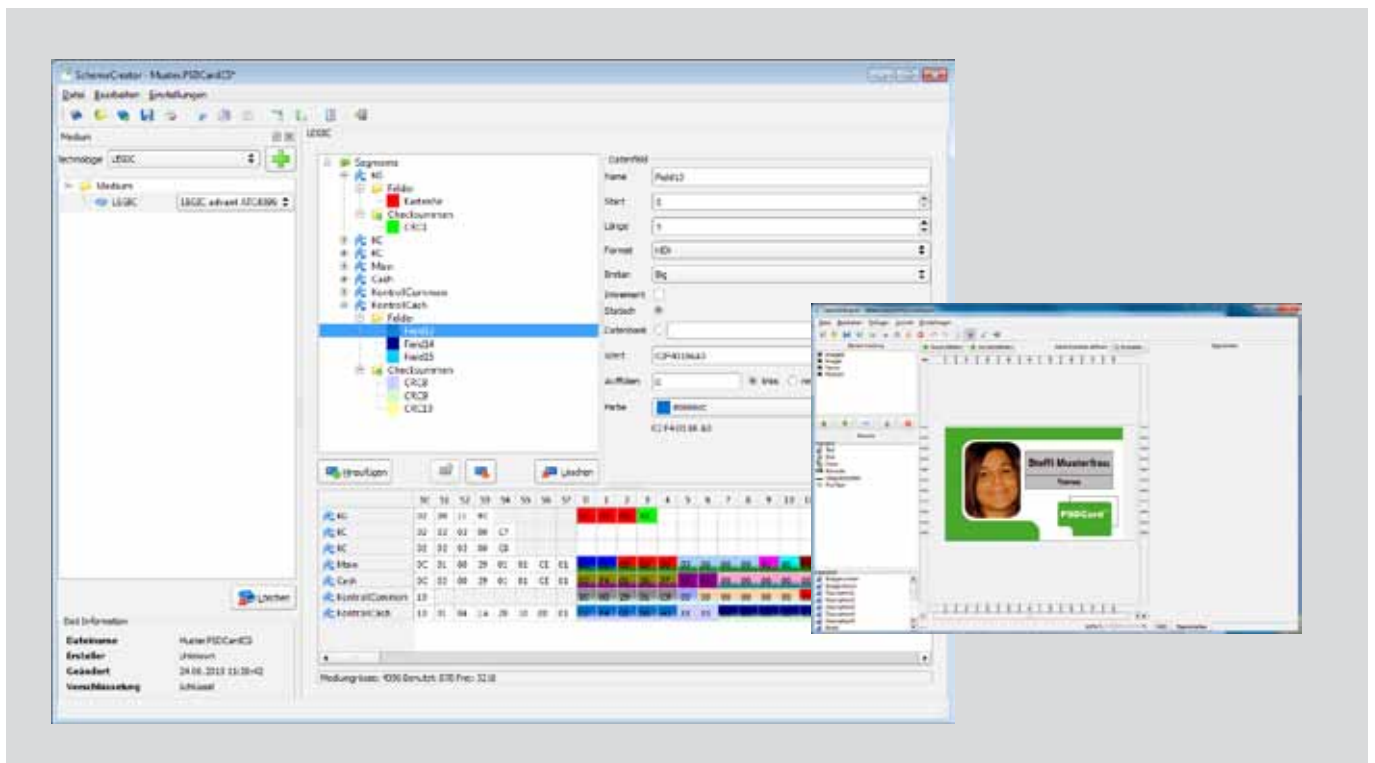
SchemeCreator - Muster.PSDCardCS*

Datei Bearbeiten Einstellungen

Medium

LEGIC

Technologie LEGIC

Medium

LEGIC LEGIC advant ATC4096

Segmente

KG

Felder

Kartenkte

Checksummen

CRC1

KC

KC

Main

Cash

KontrollCommon

KontrollCash

Felder

Field13

Field14

Field15

Checksummen

CRC8

CRC8

CRC13

Datenfeld

Name Field13

Start 0

Länge 5

Format HEX

Endian Big

Invertiert

Statisch

Datenbank

Wert

Auffüllen 0

Farbe

Hinzufügen

Löschen

Löschen

Datei Information

Dateiname Muster.PSDCardCS

Ersteller Unknown

Geändert 24.06.2013 11:38:42

Verschlüsselung Schlüssel

Mediumgröße: 4096 Benutzt: 878 Frei: 3218

Steffi Musterfrau

PSDCard